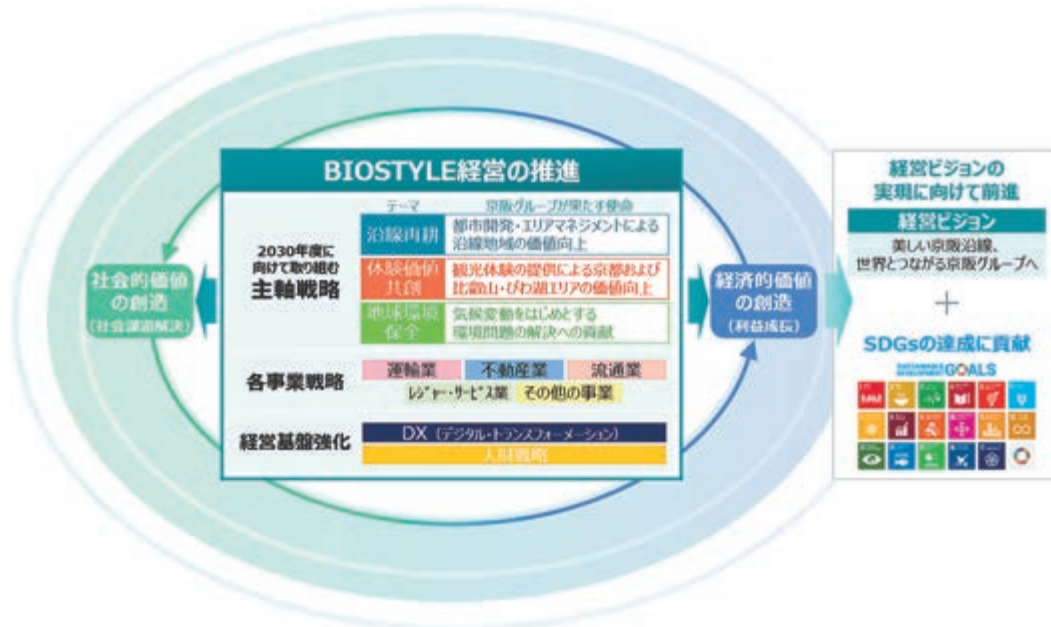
BIOSTYLE経営の推進

テーマ　京阪グループが果たす使命

2030年度に向けて取り組む主軸戦略

沿線再耕　都市開発・エリアマネジメントによる沿線地域の価値向上

体験価値共創　観光体験の提供による京都および比叡山・びわ湖エリアの価値向上

地球環境保全　気候変動をはじめとする環境問題の解決への貢献

各事業戦略

運輸業　不動産業　流通業

レジャー・サービス業　その他の事業

経営基盤強化

DX（デジタル・トランスフォーメーション）

人財戦略

社会的価値の創造
（社会課題解決）

経済的価値の創造
（利益成長）

経営ビジョンの実現に向けて前進

経営ビジョン

美しい京阪沿線、世界とつながる京阪グループへ

＋

SDGsの達成に貢献

SUSTAINABLE DEVELOPMENT GOALS